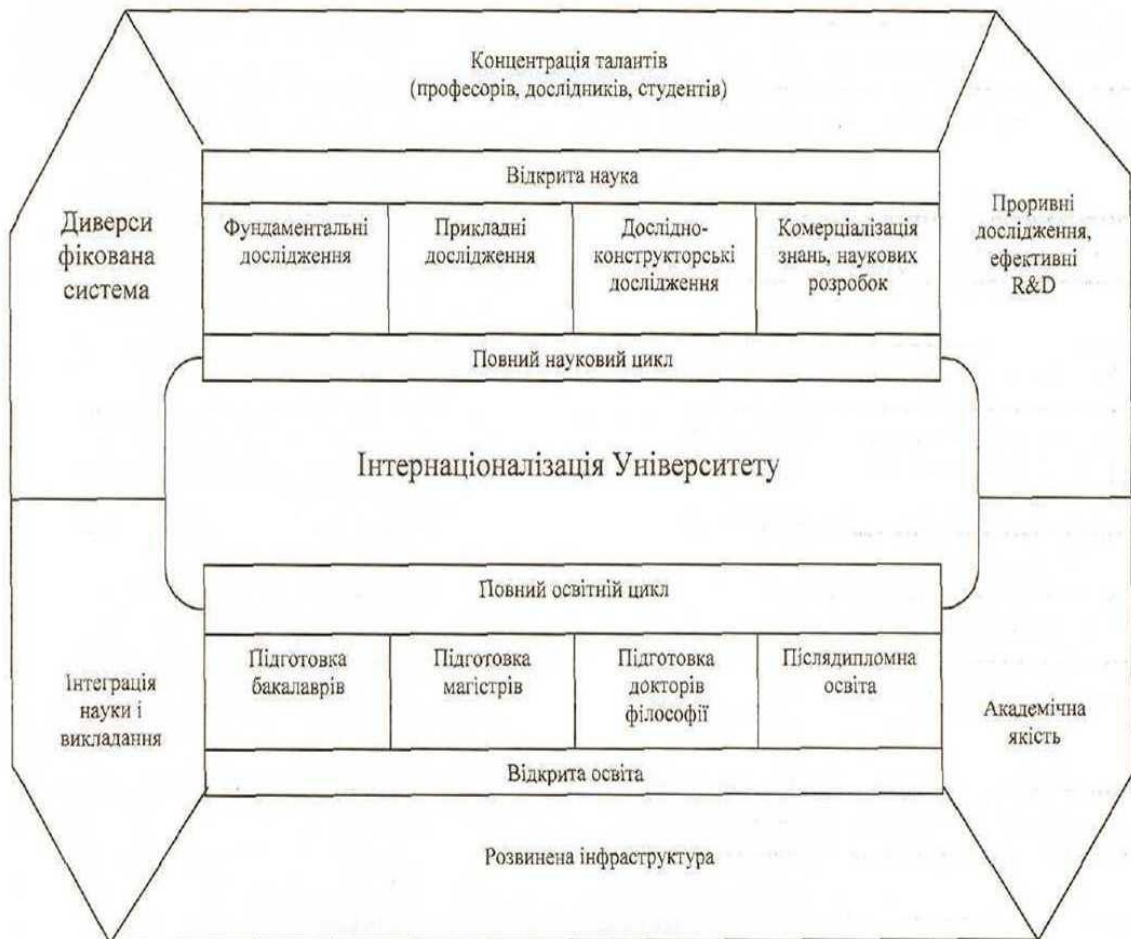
Концентрація талантів
(професорів, дослідників, студентів)

Відкрита наука

| Фундаментальні дослідження | Прикладні дослідження | Дослідно-конструкторські дослідження | Комерціалізація знань, наукових розробок |
|---|---|---|---|

Повний науковий цикл

Диверсифікована система

Проривні дослідження, ефективні R&D

Інтернаціоналізація Університету

Повний освітній цикл

| Підготовка бакалаврів | Підготовка магістрів | Підготовка докторів філософії | Післядипломна освіта |
|---|---|---|---|

Відкрита освіта

Інтеграція науки і викладання

Академічна якість

Розвинена інфраструктура